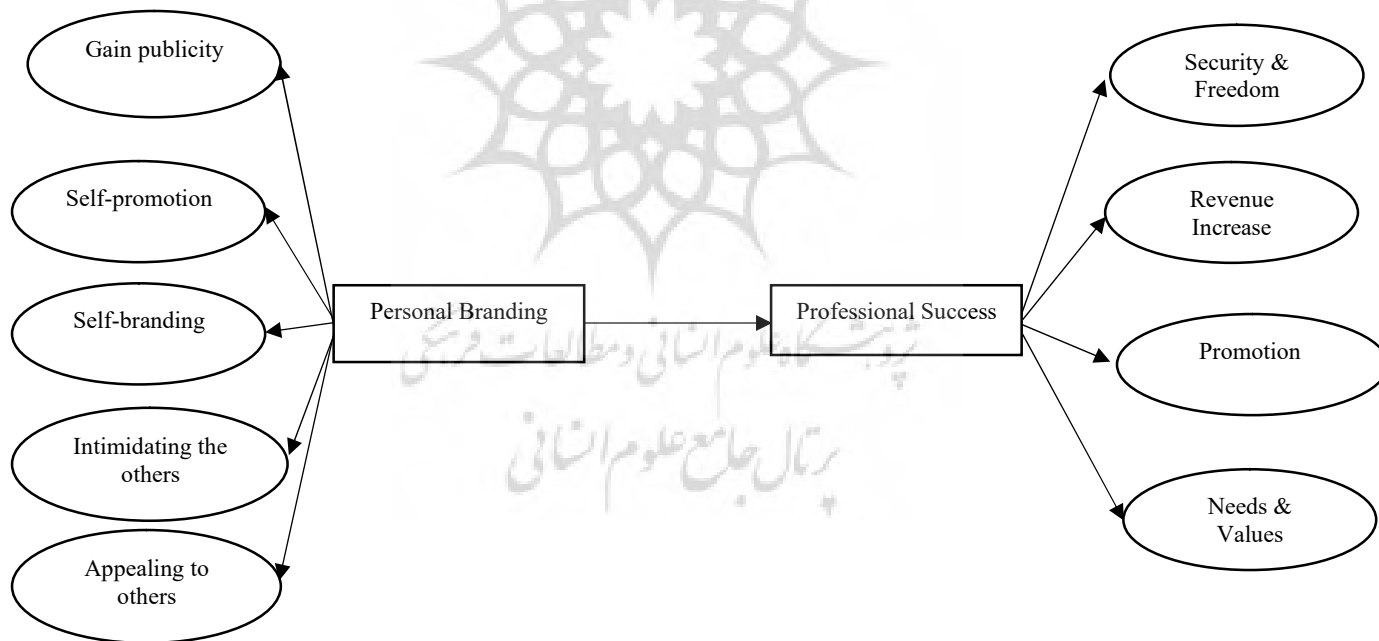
Gain publicity

Self-promotion

Self-branding

Intimidating the others

Appealing to others

Personal Branding

Professional Success

Security & Freedom

Revenue Increase

Promotion

Needs & Values

پژوهشگاه علوم انسانی و مطالعات فرهنگی
پرتال جامع علوم انسانی